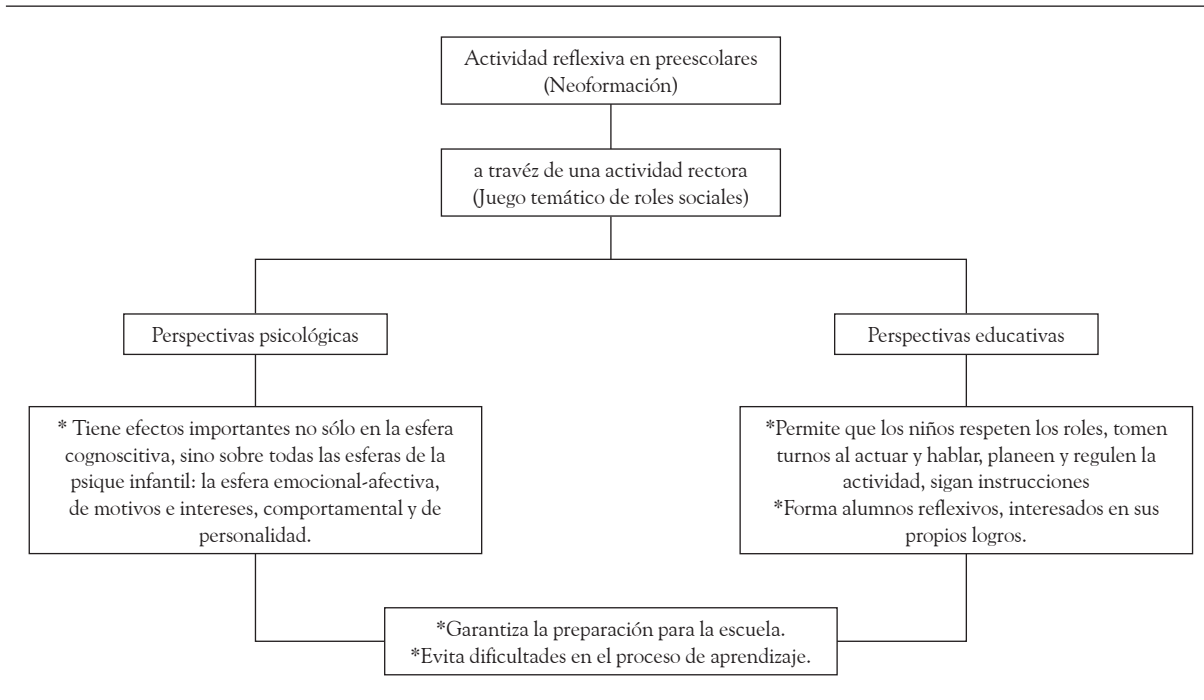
Actividad reflexiva en preescolares (Neoformación)

a travéz de una actividad rectora (Juego temático de roles sociales)

Perspectivas psicológicas

Perspectivas educativas

* Tiene efectos importantes no sólo en la esfera cognoscitiva, sino sobre todas las esferas de la psique infantil: la esfera emocional-afectiva, de motivos e intereses, comportamental y de personalidad.

*Permite que los niños respeten los roles, tomen turnos al actuar y hablar, planeen y regulen la actividad, sigan instrucciones
*Forma alumnos reflexivos, interesados en sus propios logros.

*Garantiza la preparación para la escuela.
*Evita dificultades en el proceso de aprendizaje.